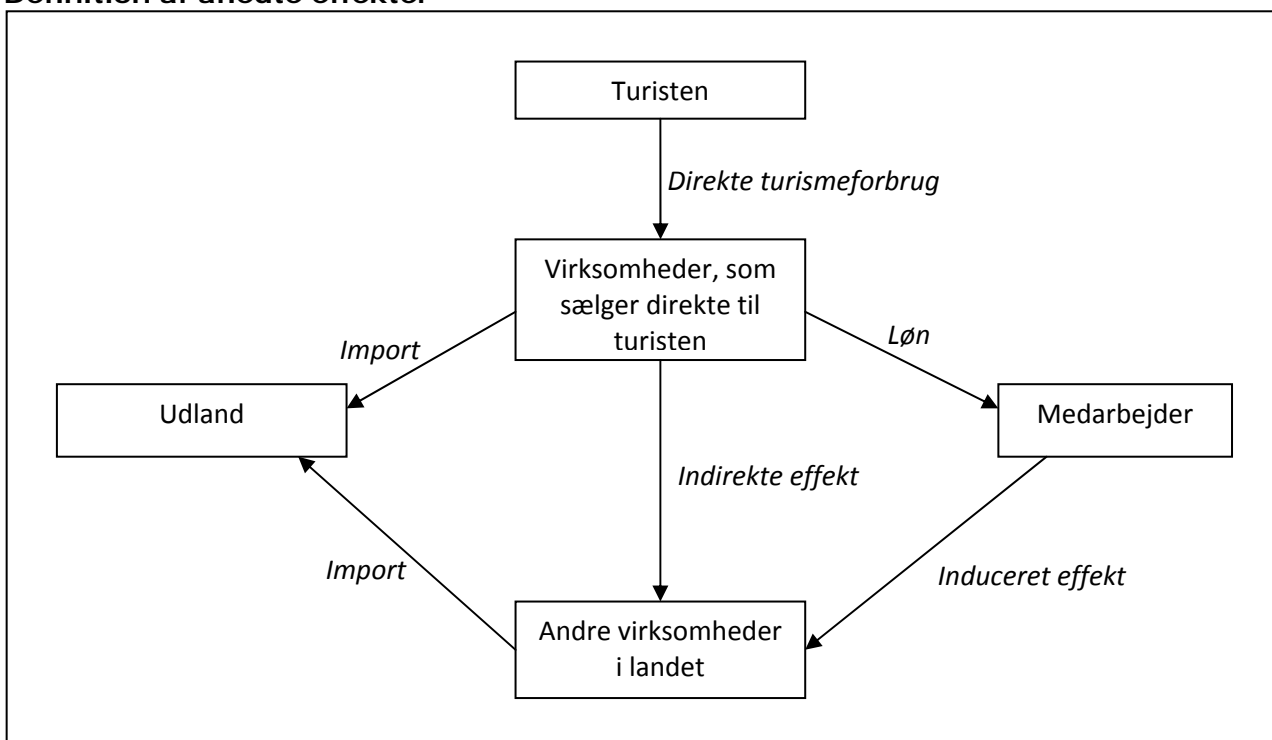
Definition af afledte effekter

Turisten

Direkte turismeforbrug

Virksomheder, som sælger direkte til turisten

Import

Løn

Udland

Medarbejder

Indirekte effekt

Import

Induceret effekt

Andre virksomheder i landet